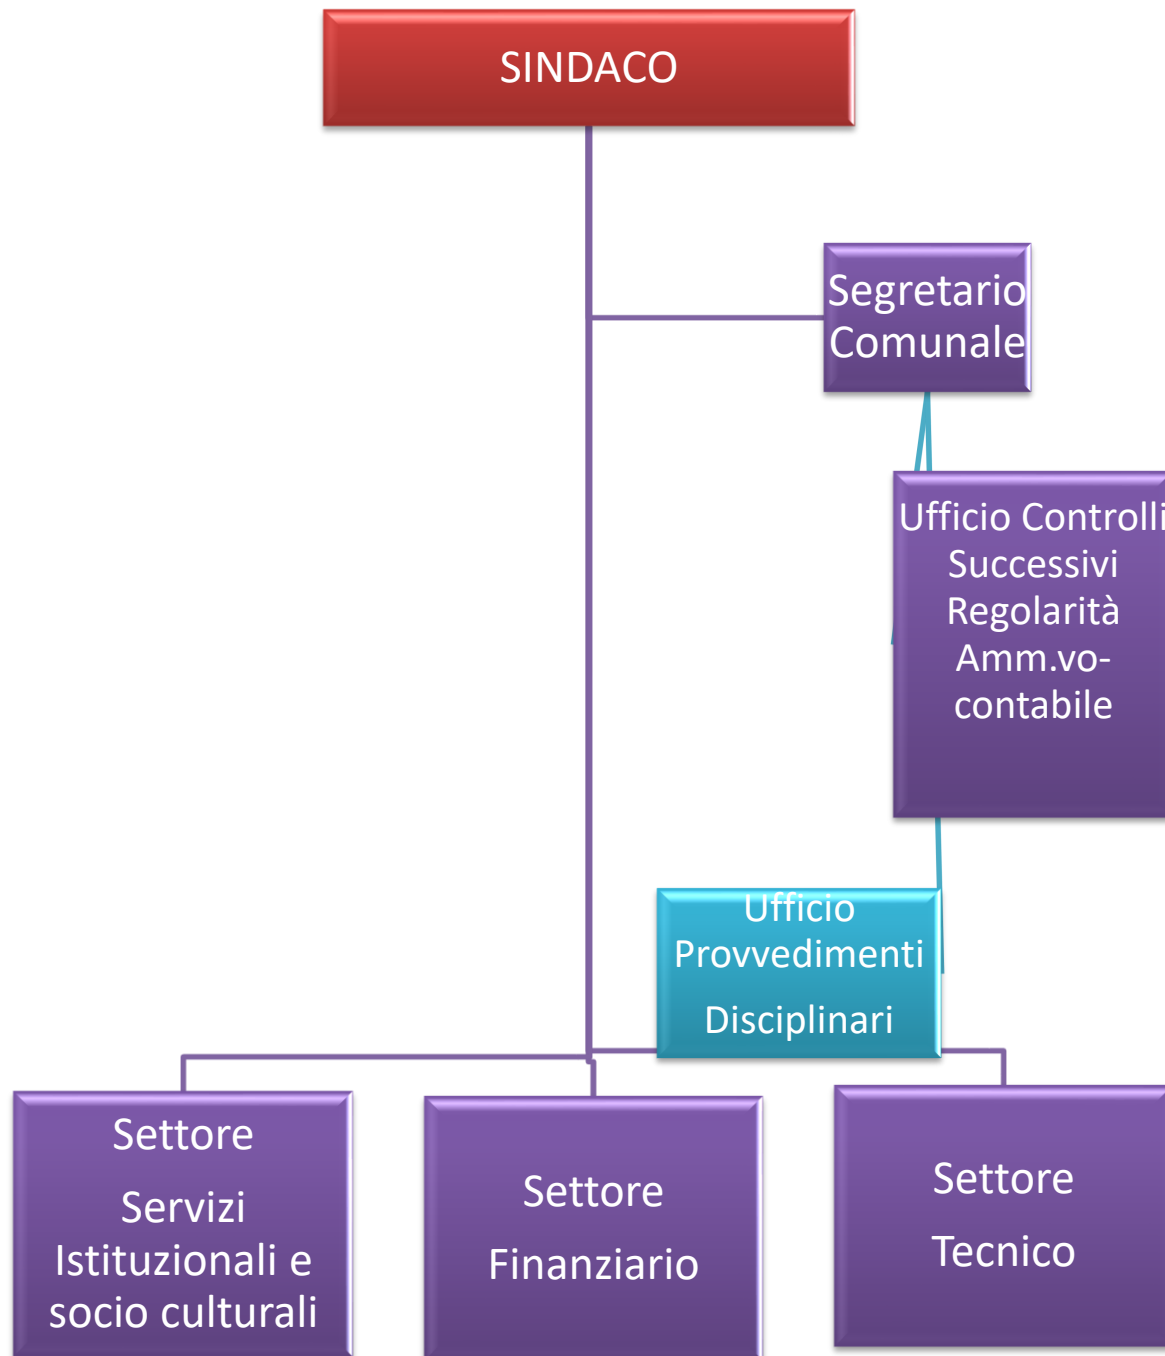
SINDACO

Segretario Comunale

Ufficio Controlli Successivi Regolarità Amm.vo-contabile

Ufficio Provvedimenti Disciplinari

Settore Servizi Istituzionali e socio culturali

Settore Finanziario

Settore Tecnico